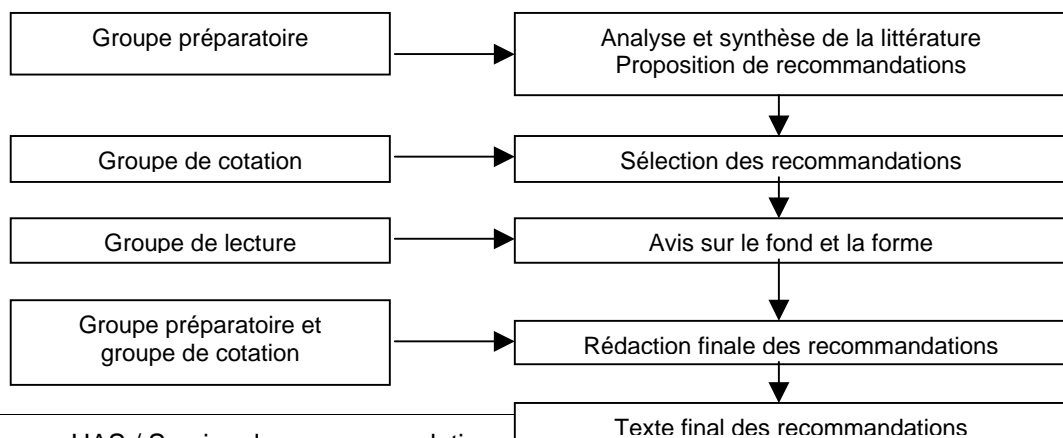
Groupe préparatoire

Analyse et synthèse de la littérature
Proposition de recommandations

Groupe de cotation

Sélection des recommandations

Groupe de lecture

Avis sur le fond et la forme

Groupe préparatoire et groupe de cotation

Rédaction finale des recommandations

HAS / Service des recommandations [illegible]

Texte final des recommandations